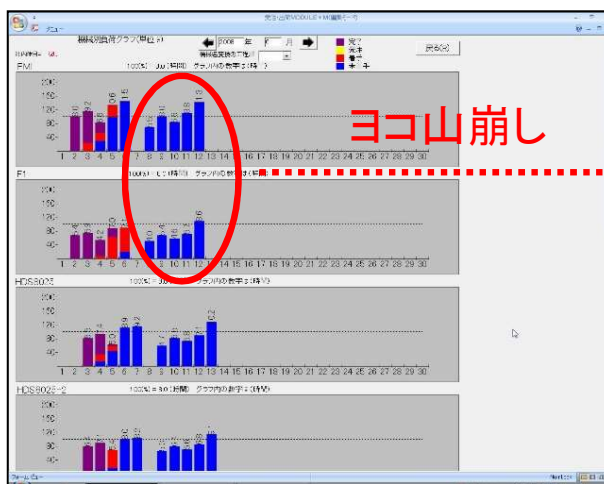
メニュー
機械別負荷グラフ(単位:%)
2008 年 7 月
戻る(R)
完了
先行
着手
未着手
FMI
100(%) = 10.0(時間) グラフ内の数字は(時 )
200
160
120
80
40
1 2 3 4 5 6 7 8 9 10 11 12 13 14 15 16 17 18 19 20 21 22 23 24 25 26 27 28 29 30
ヨコ山崩し
F1
100(%) = 10.0(時間) グラフ内の数字は(時間)
200
160
120
80
40
1 2 3 4 5 6 7 8 9 10 11 12 13 14 15 16 17 18 19 20 21 22 23 24 25 26 27 28 29 30
HDS8025
100(%) = 10.0(時間) グラフ内の数字は(時間)
200
160
120
80
40
1 2 3 4 5 6 7 8 9 10 11 12 13 14 15 16 17 18 19 20 21 22 23 24 25 26 27 28 29 30
HDS8025-2
100(%) = 10.0(時間) グラフ内の数字は(時間)
200
160
120
80
40